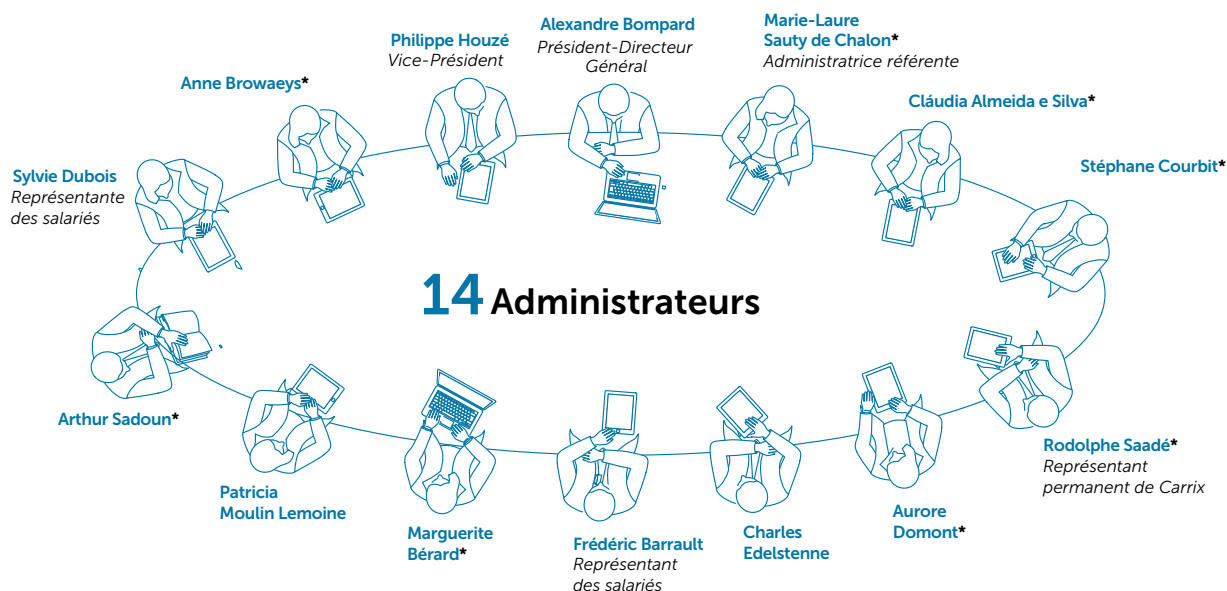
Alexandre Bompard
Président-Directeur Général

Philippe Houzé
Vice-Président

Marie-Laure Sauty de Chalon*
Administratrice référente

Anne Browaeys*

Cláudia Almeida e Silva*

Sylvie Dubois
Représentante des salariés

Stéphane Courbit*

14 Administrateurs

Arthur Sadoun*

Rodolphe Saadé*
Représentant permanent de Carrix

Patricia Moulin Lemoine

Marguerite Bérard*

Frédéric Barrault
Représentant des salariés

Charles Edelstenne

Aurore Domont*